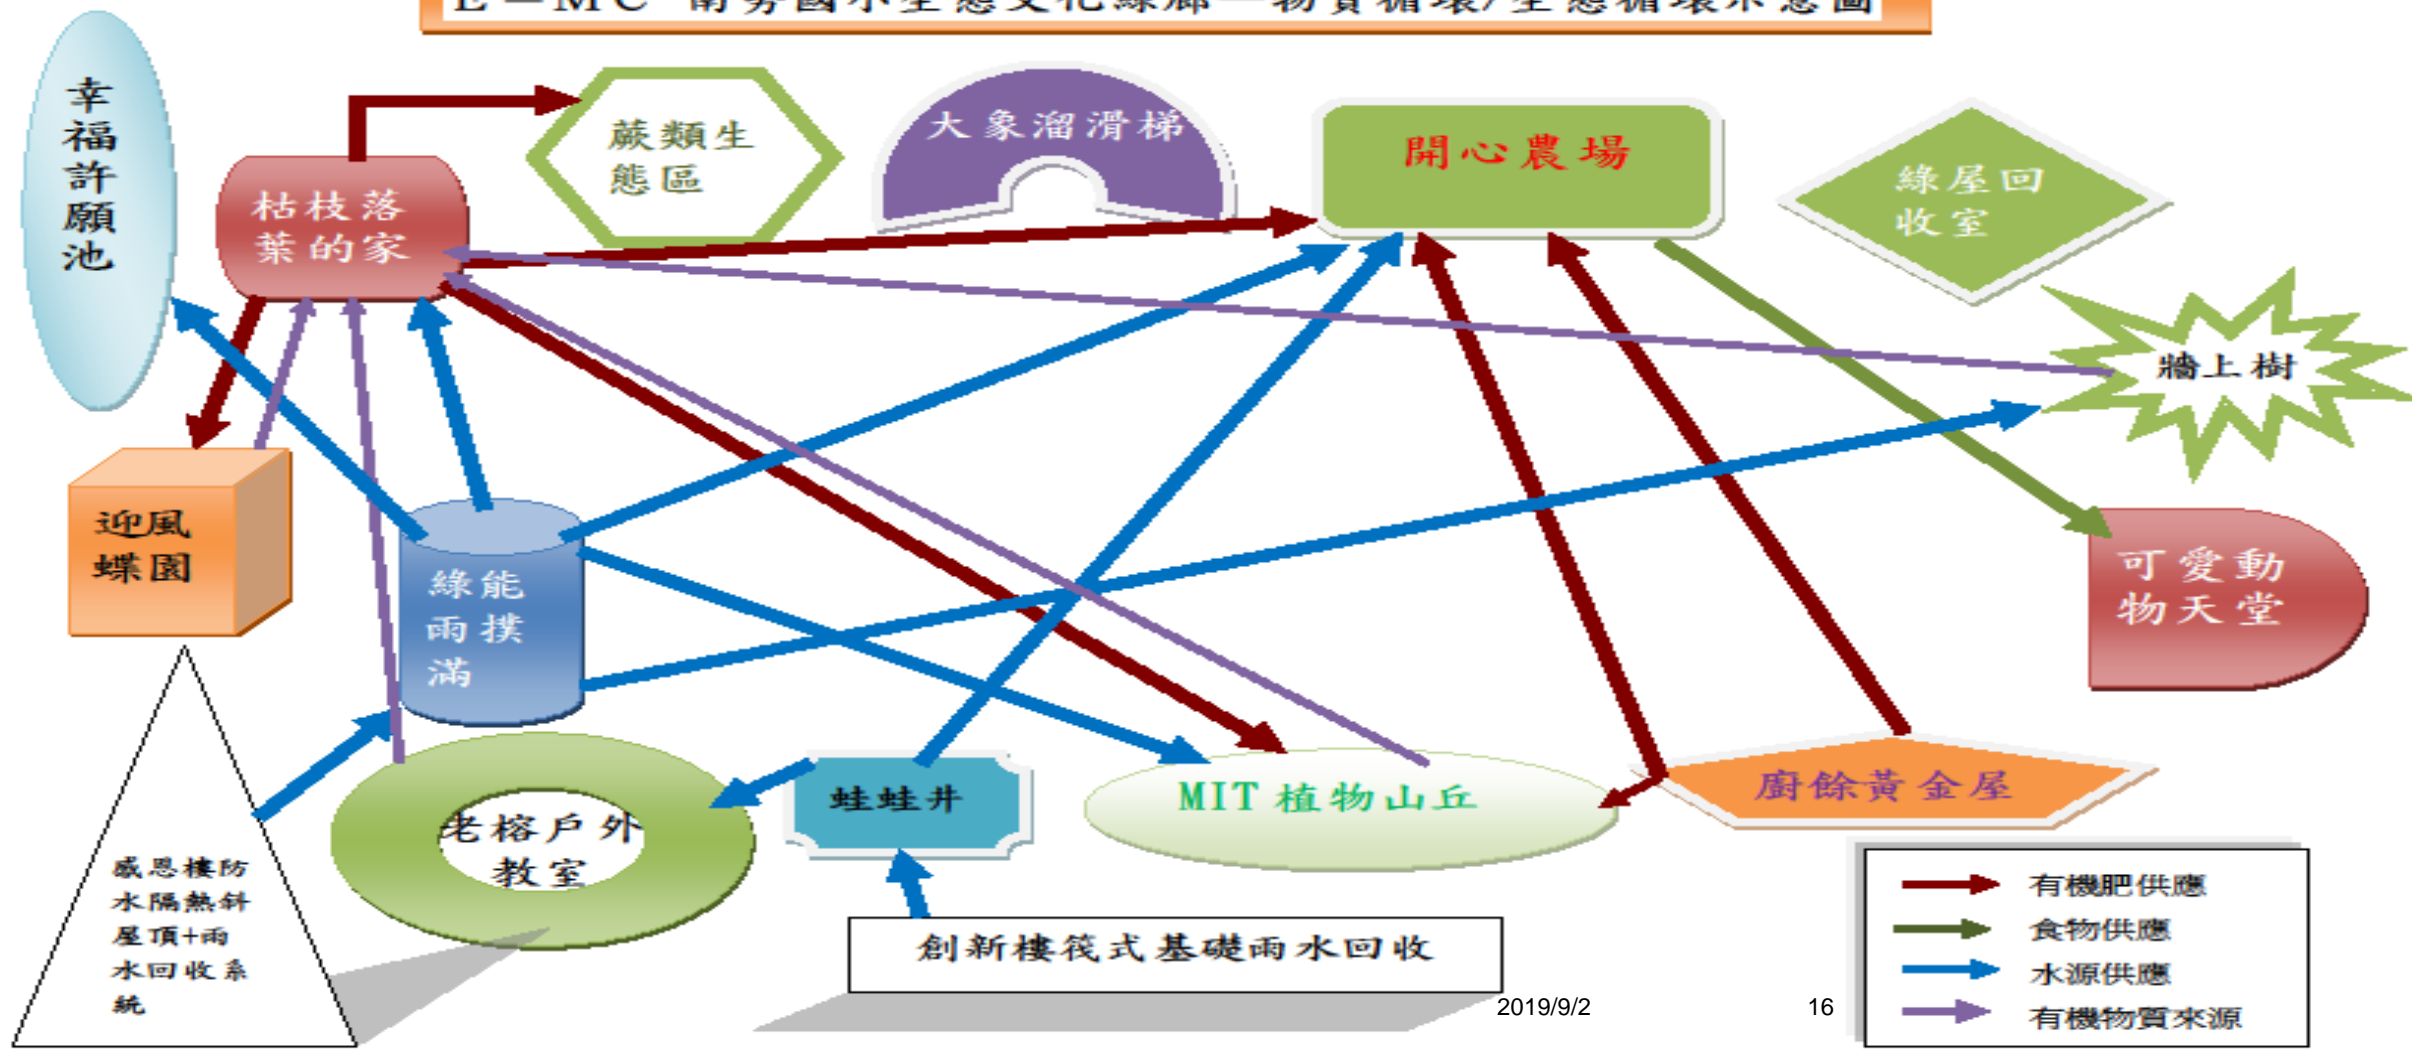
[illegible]

幸福許願池

枯枝落葉的家

蕨類生態區

大象溜滑梯

開心農場

綠屋回收室

牆上樹

迎風蝶園

綠能雨撲滿

可愛動物天堂

感恩樓防水隔熱斜屋頂+雨水回收系統

老榕戶外教室

蛙蛙井

MIT植物山丘

廚餘黃金屋

創新樓筏式基礎雨水回收

有機肥供應
食物供應
水源供應
有機物質來源

2019/9/2

16